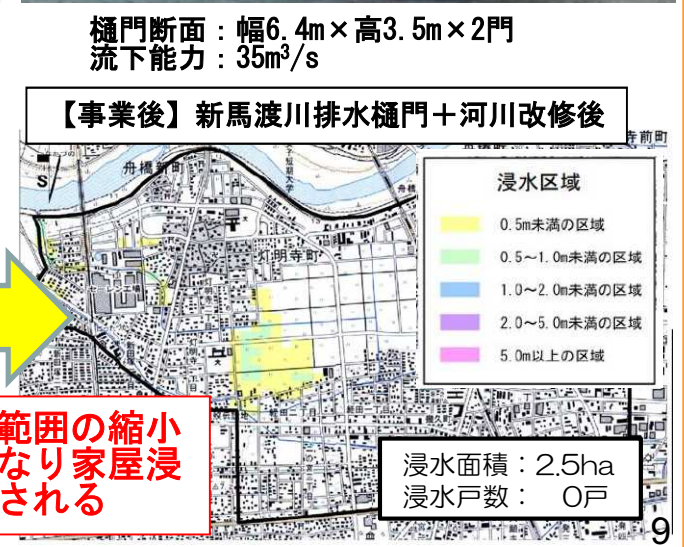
樋門断面：幅6.4m×高3.5m×2門
流下能力：35m$^3$/s

【事業後】新馬渡川排水樋門＋河川改修後

舟橋町

灯明寺町

寺前町

浸水区域

0.5m未満の区域

0.5～1.0m未満の区域

1.0～2.0m未満の区域

2.0～5.0m未満の区域

5.0m以上の区域

範囲の縮小
なり家屋浸
される

浸水面積：2.5ha
浸水戸数：　0戸

9